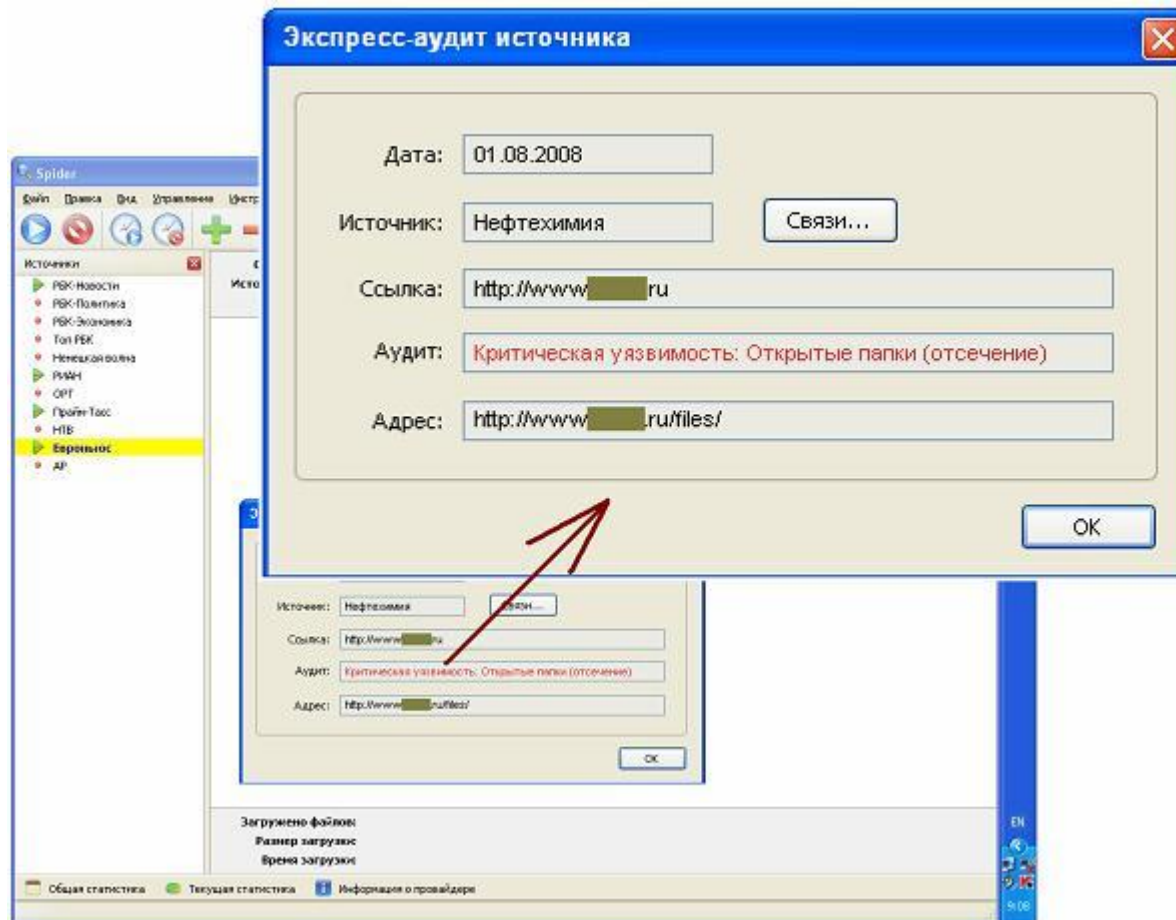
Экспресс-аудит источника

Дата: 01.08.2008

Источник: Нефтехимия

Связи...

Ссылка: http://www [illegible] ru

Аудит: Критическая уязвимость: Открытые папки (отсечение)

Адрес: http://www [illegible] .ru/files/

OK

Spider

Файл Правка Вид Управление Инстр

Источники

Исто

РБК-Новости
РБК-Политика
РБК-Экономика
Топ РБК
Немецкая волна
РИАН
ОРТ
Прайм-Тасс
НТВ
Евроньюс
AP

Источник: Нефтехимия

Связи...

Ссылка: http://www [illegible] ru

Аудит: Критическая уязвимость: Открытые папки (отсечение)

Адрес: http://www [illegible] ru/files/

OK

Загружено файлов:
Размер загрузки:
Время загрузки:

Общая статистика
Текущая статистика
Информация о провайдере

EN
9:08